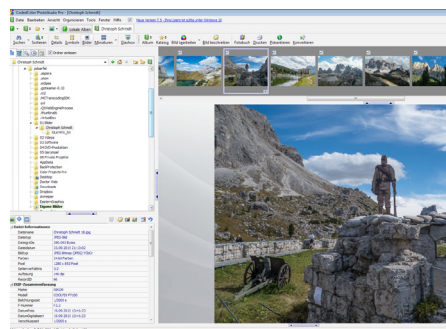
CodedColor PhotoStudio Pro - [Christoph Schmidt]

Datei Bearbeiten Ansicht Organisieren Tools Fenster Hilfe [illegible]

Lokale Alben Christoph Schmidt

Suchen Sortieren Details Symbole Bilder Miniaturen Zauberer Album Katalog Bild speichern Bild beschreiben Fotobuch Drucken Präsentieren Konvertieren

Christoph Schmidt

Datei Informationen
Dateiname Christoph Schmidt 16.jpg
Dateityp JPEG Bild

EXIF Kamerainformation
Marke CANON
Modell CANON EOS